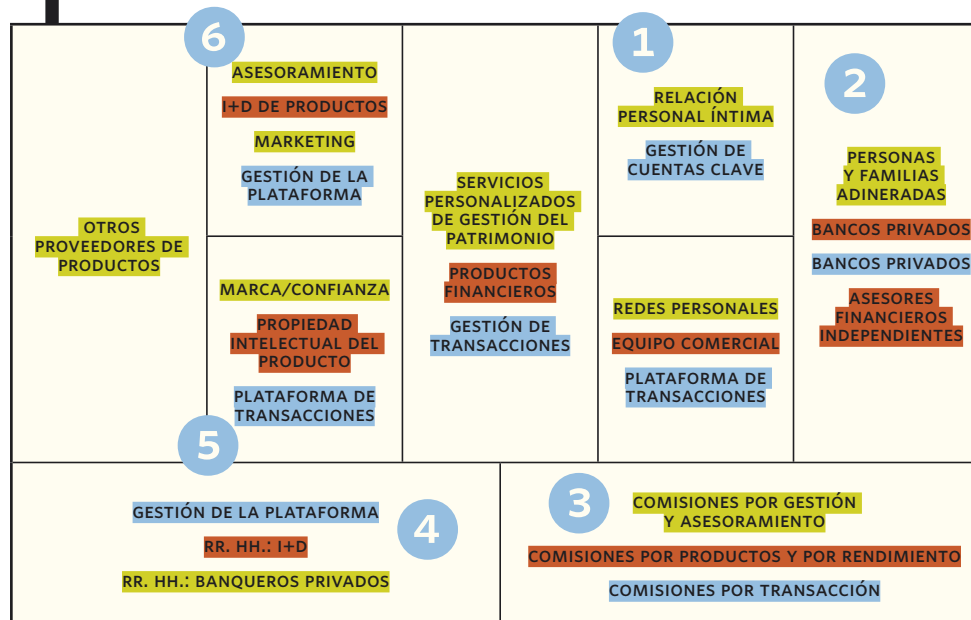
OTROS PROVEEDORES DE PRODUCTOS

6

ASESORAMIENTO

I+D DE PRODUCTOS

MARKETING

GESTIÓN DE LA PLATAFORMA

MARCA/CONFIANZA

PROPIEDAD INTELECTUAL DEL PRODUCTO

PLATAFORMA DE TRANSACCIONES

5

SERVICIOS PERSONALIZADOS DE GESTIÓN DEL PATRIMONIO

PRODUCTOS FINANCIEROS

GESTIÓN DE TRANSACCIONES

1

RELACIÓN PERSONAL ÍNTIMA

GESTIÓN DE CUENTAS CLAVE

REDES PERSONALES

EQUIPO COMERCIAL

PLATAFORMA DE TRANSACCIONES

2

PERSONAS Y FAMILIAS ADINERADAS

BANCOS PRIVADOS

BANCOS PRIVADOS

ASESORES FINANCIEROS INDEPENDIENTES

GESTIÓN DE LA PLATAFORMA

RR. HH.: I+D

RR. HH.: BANQUEROS PRIVADOS

4

3

COMISIONES POR GESTIÓN Y ASESORAMIENTO

COMISIONES POR PRODUCTOS Y POR RENDIMIENTO

COMISIONES POR TRANSACCIÓN